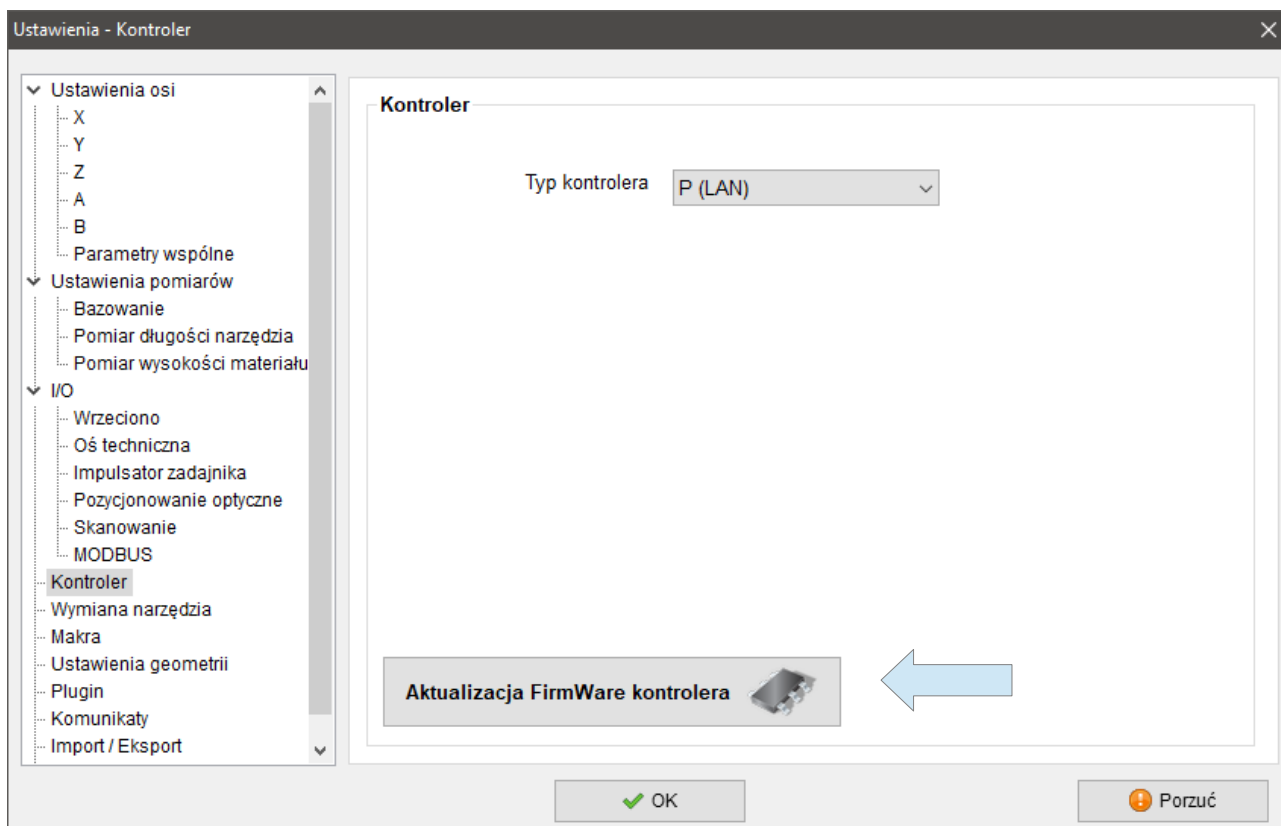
Ustawienia - Kontroler

Ustawienia osi
X
Y
Z
A
B
Parametry wspólne
Ustawienia pomiarów
Bazowanie
Pomiar długości narzędzia
Pomiar wysokości materiału
I/O
Wrzeciono
Oś techniczna
Impulsator zadajnika
Pozycjonowanie optyczne
Skanowanie
MODBUS
Kontroler
Wymiana narzędzia
Makra
Ustawienia geometrii
Plugin
Komunikaty
Import / Eksport

Kontroler

Typ kontrolera P (LAN)

Aktualizacja FirmWare kontrolera

OK

Porzuć